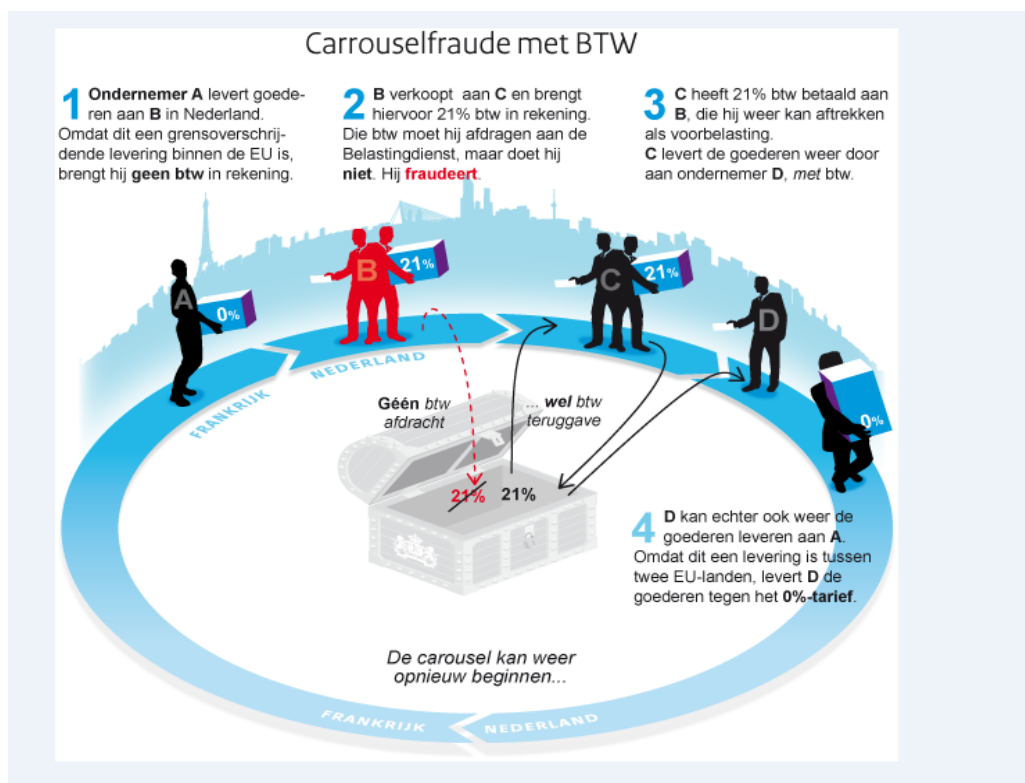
Carrouselfraude met BTW

1 Ondernemer A levert goederen aan B in Nederland. Omdat dit een grensoverschrijdende levering binnen de EU is, brengt hij geen btw in rekening.

2 B verkoopt aan C en brengt hiervoor 21% btw in rekening. Die btw moet hij afdragen aan de Belastingdienst, maar doet hij niet. Hij fraudeert.

3 C heeft 21% btw betaald aan B, die hij weer kan aftrekken als voorbelasting. C levert de goederen weer door aan ondernemer D, met btw.

A 0%

B 21%

C 21%

D

0%

NEDERLAND

FRANKRIJK

Géén btw afdracht

... wel btw teruggave

21%

21%

4 D kan echter ook weer de goederen leveren aan A. Omdat dit een levering is tussen twee EU-landen, levert D de goederen tegen het 0%-tarief.

De carousel kan weer opnieuw beginnen...

FRANKRIJK

NEDERLAND